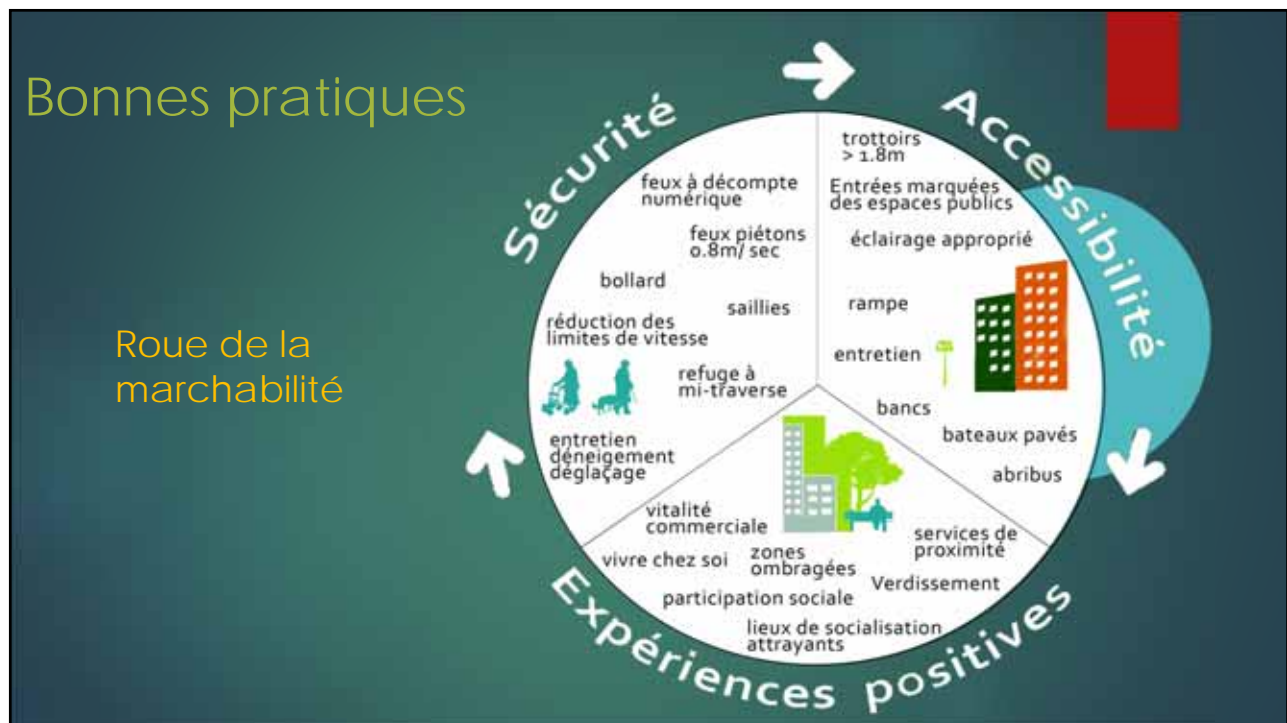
Bonnes pratiques

Roue de la marchabilité

Sécurité

feux à décompte numérique

feux piétons 0.8m/ sec

bollard

saillies

réduction des limites de vitesse

refuge à mi-traverse

entretien déneigement déglaçage

Accessibilité

trottoirs > 1.8m

Entrées marquées des espaces publics

éclairage approprié

rampe

entretien

bancs

bateaux pavés

abribus

Expériences positives

vitalité commerciale

vivre chez soi

zones ombragées

services de proximité

Verdissement

participation sociale

lieux de socialisation attrayants